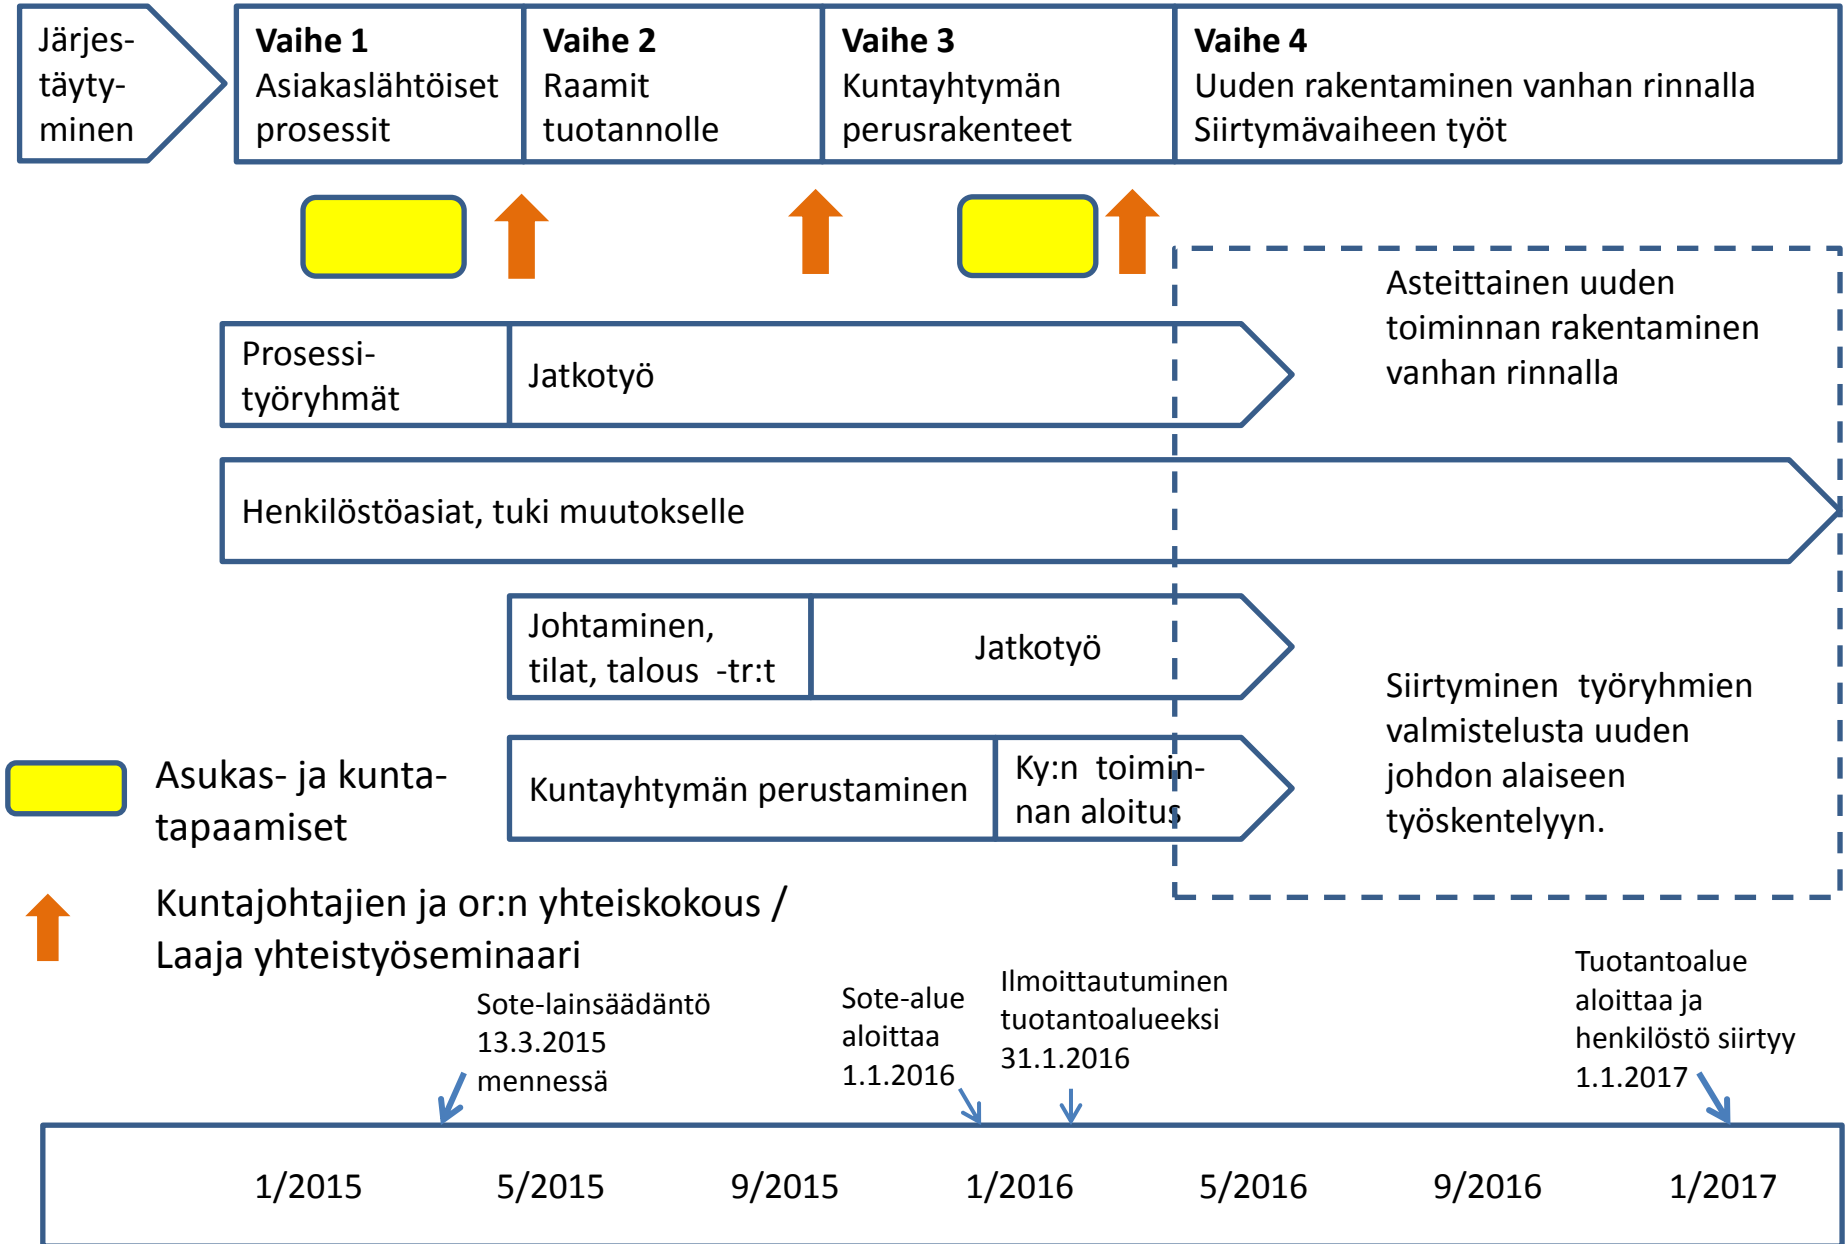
Järjes-täyty-minen

**Vaihe 1** Asiakaslähtöiset prosessit

**Vaihe 2** Raamit tuotannolle

**Vaihe 3** Kuntayhtymän perusrakenteet

**Vaihe 4** Uuden rakentaminen vanhan rinnalla Siirtymävaiheen työt

Asteittainen uuden toiminnan rakentaminen vanhan rinnalla

Prosessi-työryhmät

Jatkotyö

Henkilöstöasiat, tuki muutokselle

Johtaminen, tilat, talous -tr:t

Jatkotyö

Siirtyminen työryhmien valmistelusta uuden johdon alaiseen työskentelyyn.

Asukas- ja kunta-tapaamiset

Kuntayhtymän perustaminen

Ky:n toimin-nan aloitus

Kuntajohtajien ja or:n yhteiskokous / Laaja yhteistyöseminaari

Sote-lainsäädäntö 13.3.2015 mennessä

Sote-alue aloittaa 1.1.2016

Ilmoittautuminen tuotantoalueeksi 31.1.2016

Tuotantoalue aloittaa ja henkilöstö siirtyy 1.1.2017

1/2015 5/2015 9/2015 1/2016 5/2016 9/2016 1/2017